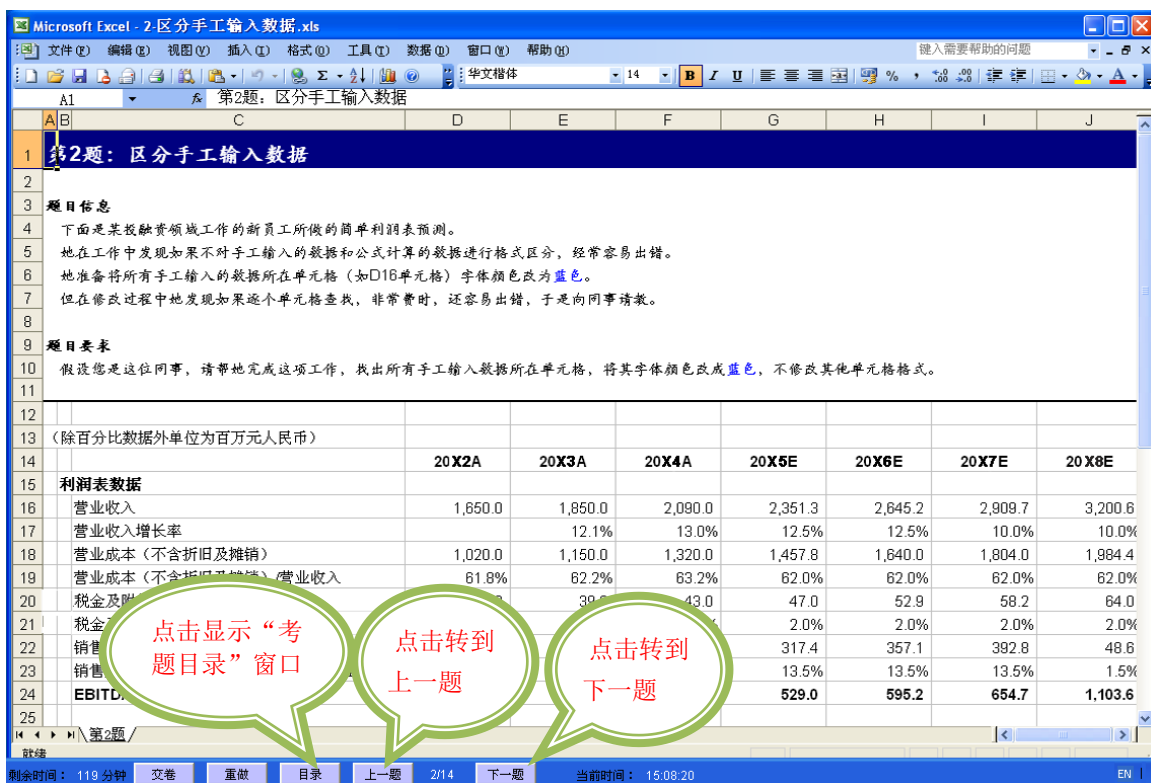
Microsoft Excel - 2-区分手工输入数据.xls

文件(F) 编辑(E) 视图(V) 插入(I) 格式(O) 工具(T) 数据(D) 窗口(W) 帮助(H)

键入需要帮助的问题

华文楷体 14 B I U % ,

A1 fx 第2题：区分手工输入数据

| | A | B | C | D | E | F | G | H | I | J |
|---|---|---|---|---|---|---|---|---|---|---|
| 1 | 第2题：区分手工输入数据 | | | | | | | | | |
| 2 | | | | | | | | | | |
| 3 | 题目信息 | | | | | | | | | |
| 4 | 下面是某投融资领域工作的新员工所做的简单利润表预测。 | | | | | | | | | |
| 5 | 她在工作中发现如果不对手工输入的数据和公式计算的数据进行格式区分，经常容易出错。 | | | | | | | | | |
| 6 | 她准备将所有手工输入的数据所在单元格（如D16单元格）字体颜色改为蓝色。 | | | | | | | | | |
| 7 | 但在修改过程中她发现如果逐个单元格查找，非常费时，还容易出错，于是向同事请教。 | | | | | | | | | |
| 8 | | | | | | | | | | |
| 9 | 题目要求 | | | | | | | | | |
| 10 | 假设您是这位同事，请帮她完成这项工作，找出所有手工输入数据所在单元格，将其字体颜色改成蓝色，不修改其他单元格格式。 | | | | | | | | | |
| 11 | | | | | | | | | | |
| 12 | | | | | | | | | | |
| 13 | （除百分比数据外单位为百万元人民币） | | | | | | | | | |
| 14 | | | | 20X2A | 20X3A | 20X4A | 20X5E | 20X6E | 20X7E | 20X8E |
| 15 | | 利润表数据 | | | | | | | | |
| 16 | | | 营业收入 | 1,650.0 | 1,850.0 | 2,090.0 | 2,351.3 | 2,645.2 | 2,909.7 | 3,200.6 |
| 17 | | | 营业收入增长率 | | 12.1% | 13.0% | 12.5% | 12.5% | 10.0% | 10.0% |
| 18 | | | 营业成本（不含折旧及摊销） | 1,020.0 | 1,150.0 | 1,320.0 | 1,457.8 | 1,640.0 | 1,804.0 | 1,984.4 |
| 19 | | | 营业成本（不含折旧及摊销）/营业收入 | 61.8% | 62.2% | 63.2% | 62.0% | 62.0% | 62.0% | 62.0% |
| 20 | | | 税金及附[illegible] | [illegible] | 39.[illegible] | 43.0 | 47.0 | 52.9 | 58.2 | 64.0 |
| 21 | | | 税金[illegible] | | | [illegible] | 2.0% | 2.0% | 2.0% | 2.0% |
| 22 | | | 销售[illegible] | | | | 317.4 | 357.1 | 392.8 | 48.6 |
| 23 | | | 销售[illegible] | | | | 13.5% | 13.5% | 13.5% | 1.5% |
| 24 | | | EBITD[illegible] | | | | 529.0 | 595.2 | 654.7 | 1,103.6 |
| 25 | | | | | | | | | | |

点击显示“考题目录”窗口

点击转到上一题

点击转到下一题

第2题

就绪

剩余时间： 119 分钟 交卷 重做 目录 上一题 2/14 下一题 当前时间： 15:08:20 EN